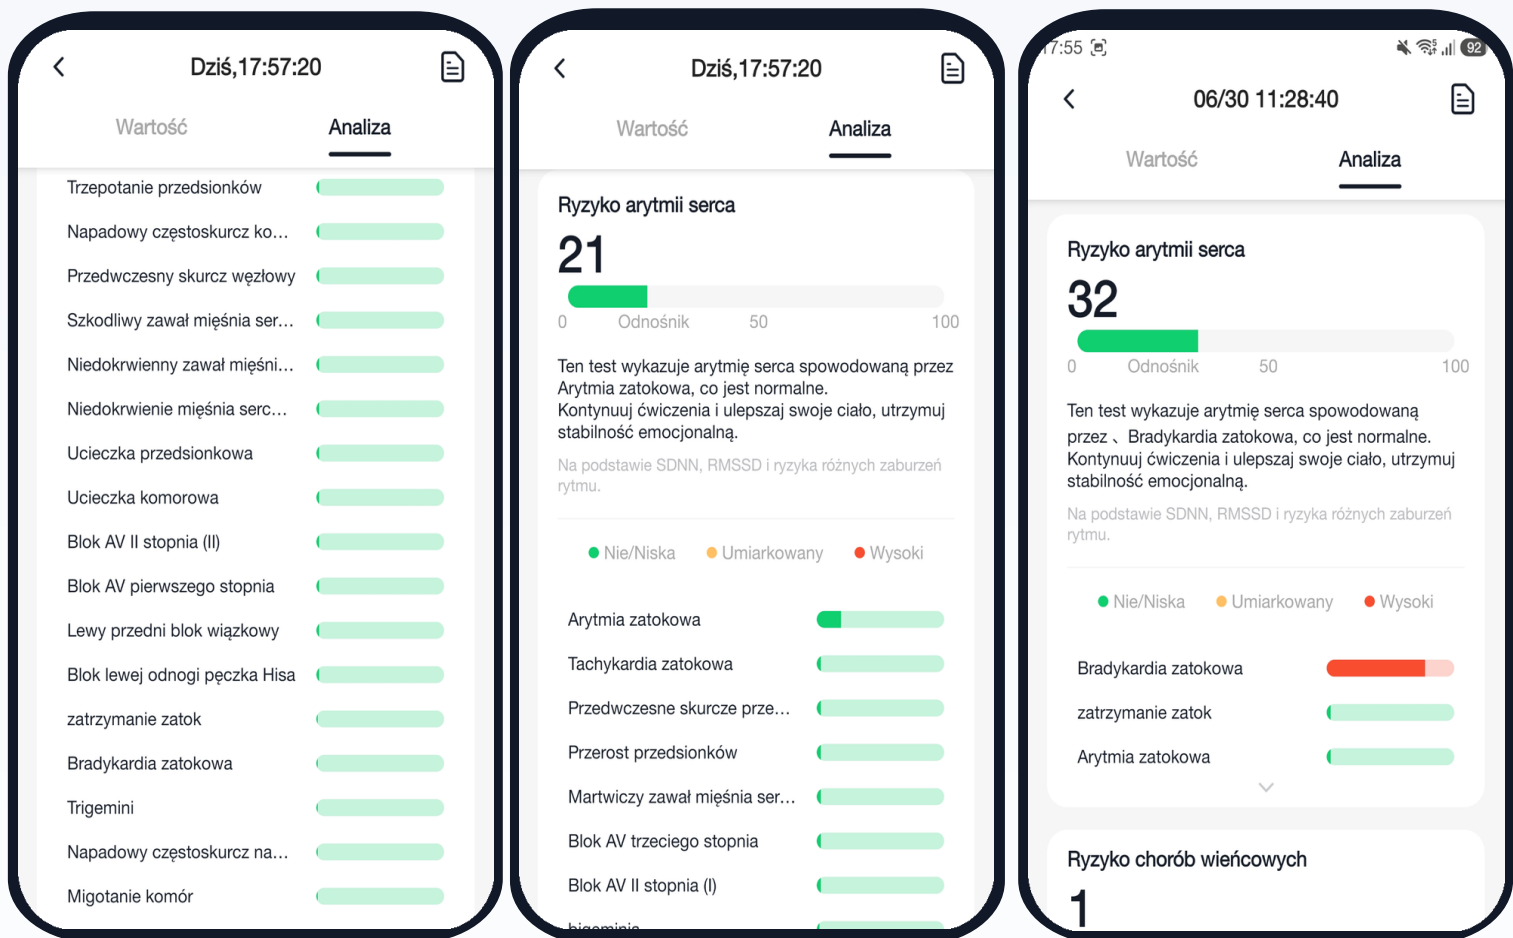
Dziś,17:57:20

Wartość Analiza

Trzepotanie przedsionków
Napadowy częstoskurcz ko...
Przedwczesny skurcz węzłowy
Szkodliwy zawał mięśnia ser...
Niedokrwienny zawał mięśni...
Niedokrwienie mięśnia serc...
Ucieczka przedsionkowa
Ucieczka komorowa
Blok AV II stopnia (II)
Blok AV pierwszego stopnia
Lewy przedni blok wiązkowy
Blok lewej odnogi pęczka Hisa
zatrzymanie zatok
Bradykardia zatokowa
Trigemini
Napadowy częstoskurcz na...
Migotanie komór

Dziś,17:57:20

Wartość Analiza

Ryzyko arytmii serca

21

0 Odnośnik 50 100

Ten test wykazuje arytmię serca spowodowaną przez Arytmia zatokowa, co jest normalne.
Kontynuuj ćwiczenia i ulepszaj swoje ciało, utrzymuj stabilność emocjonalną.

Na podstawie SDNN, RMSSD i ryzyka różnych zaburzeń rytmu.

Nie/Niska Umiarkowany Wysoki

Arytmia zatokowa
Tachykardia zatokowa
Przedwczesne skurcze prze...
Przerost przedsionków
Martwiczy zawał mięśnia ser...
Blok AV trzeciego stopnia
Blok AV II stopnia (I)
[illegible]

7:55 92

06/30 11:28:40

Wartość Analiza

Ryzyko arytmii serca

32

0 Odnośnik 50 100

Ten test wykazuje arytmię serca spowodowaną przez 、Bradykardia zatokowa, co jest normalne.
Kontynuuj ćwiczenia i ulepszaj swoje ciało, utrzymuj stabilność emocjonalną.

Na podstawie SDNN, RMSSD i ryzyka różnych zaburzeń rytmu.

Nie/Niska Umiarkowany Wysoki

Bradykardia zatokowa
zatrzymanie zatok
Arytmia zatokowa

Ryzyko chorób wieńcowych

1